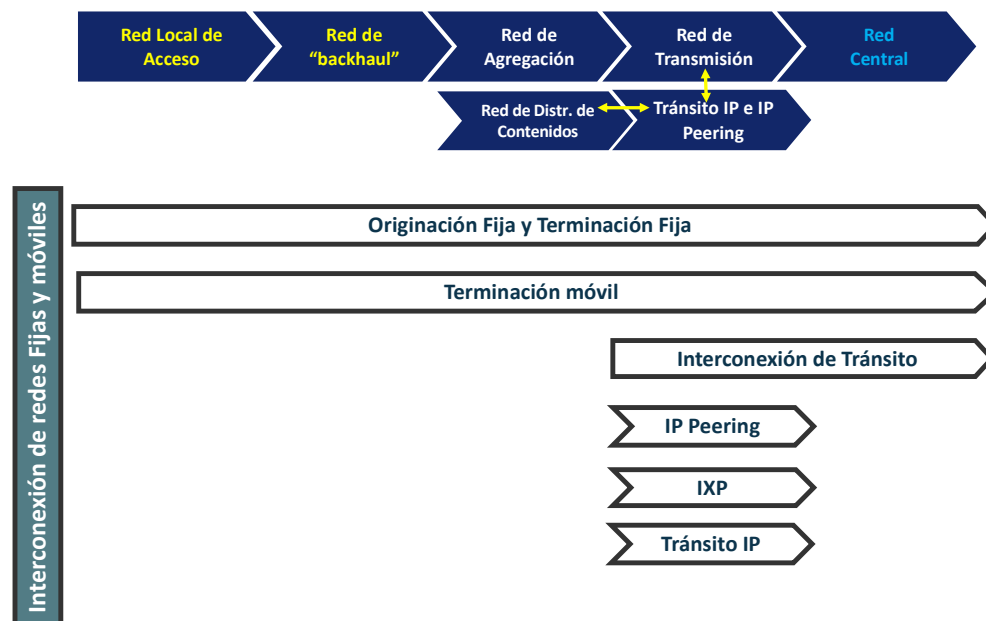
Red Local de Acceso

Red de “backhaul”

Red de Agregación

Red de Transmisión

Red Central

Red de Distr. de Contenidos

Tránsito IP e IP Peering

Interconexión de redes Fijas y móviles

Originación Fija y Terminación Fija

Terminación móvil

Interconexión de Tránsito

IP Peering

IXP

Tránsito IP